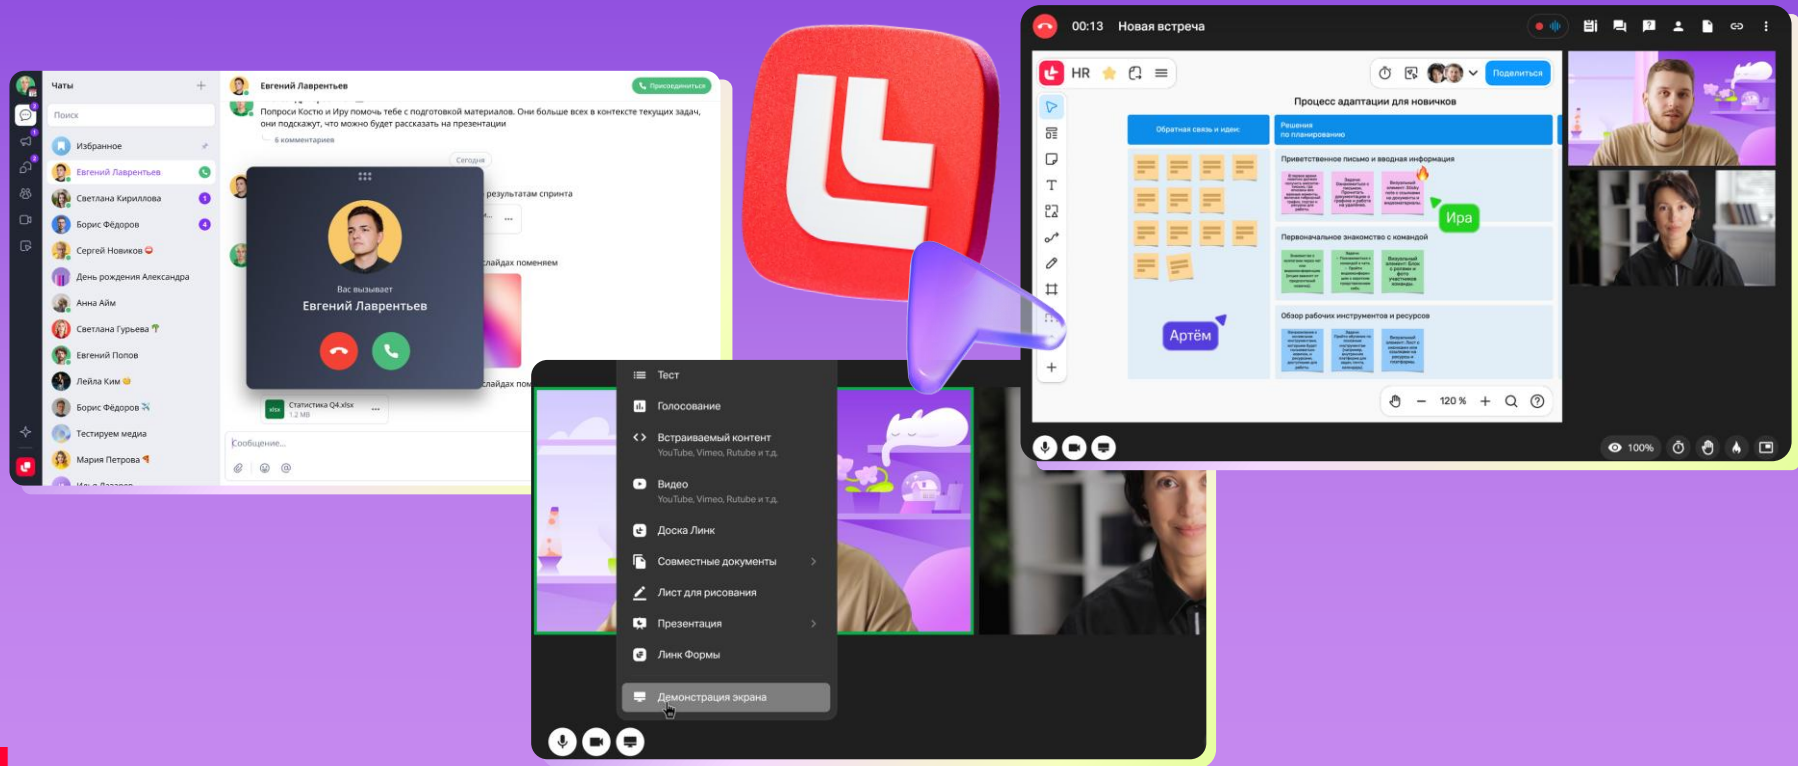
Чаты

Поиск

Избранное

Евгений Лаврентьев

Светлана Кириллова

Борис Фёдоров

Сергей Новиков

День рождения Александра

Анна Айм

Светлана Гурьева

Евгений Попов

Лейла Ким

Борис Фёдоров

Тестируем медиа

Мария Петрова

Евгений Лаврентьев

Присоединиться

Попроси Костю и Иру помочь тебе с подготовкой материалов. Они больше всех в контексте текущих задач, они подскажут, что можно будет рассказать на презентации

6 комментариев

Сегодня

результатам спринта

слайдах поменяем

слайдах пом

Вас вызывает

Евгений Лаврентьев

Статистика Q4.xlsx

1.2 MB

Сообщение...

00:13 Новая встреча

HR

Подписаться

Процесс адаптации для новичков

Обратная связь и идеи

Решения по планированию

Приветственное письмо и вводная информация

Первоначальное знакомство с командой

Обзор рабочих инструментов и ресурсов

Ира

Артём

120 %

100%

Тест

Голосование

Встраиваемый контент

YouTube, Vimeo, Rutube и т.д.

Видео

YouTube, Vimeo, Rutube и т.д.

Доска Линк

Совместные документы

Лист для рисования

Презентация

Линк Формы

Демонстрация экрана